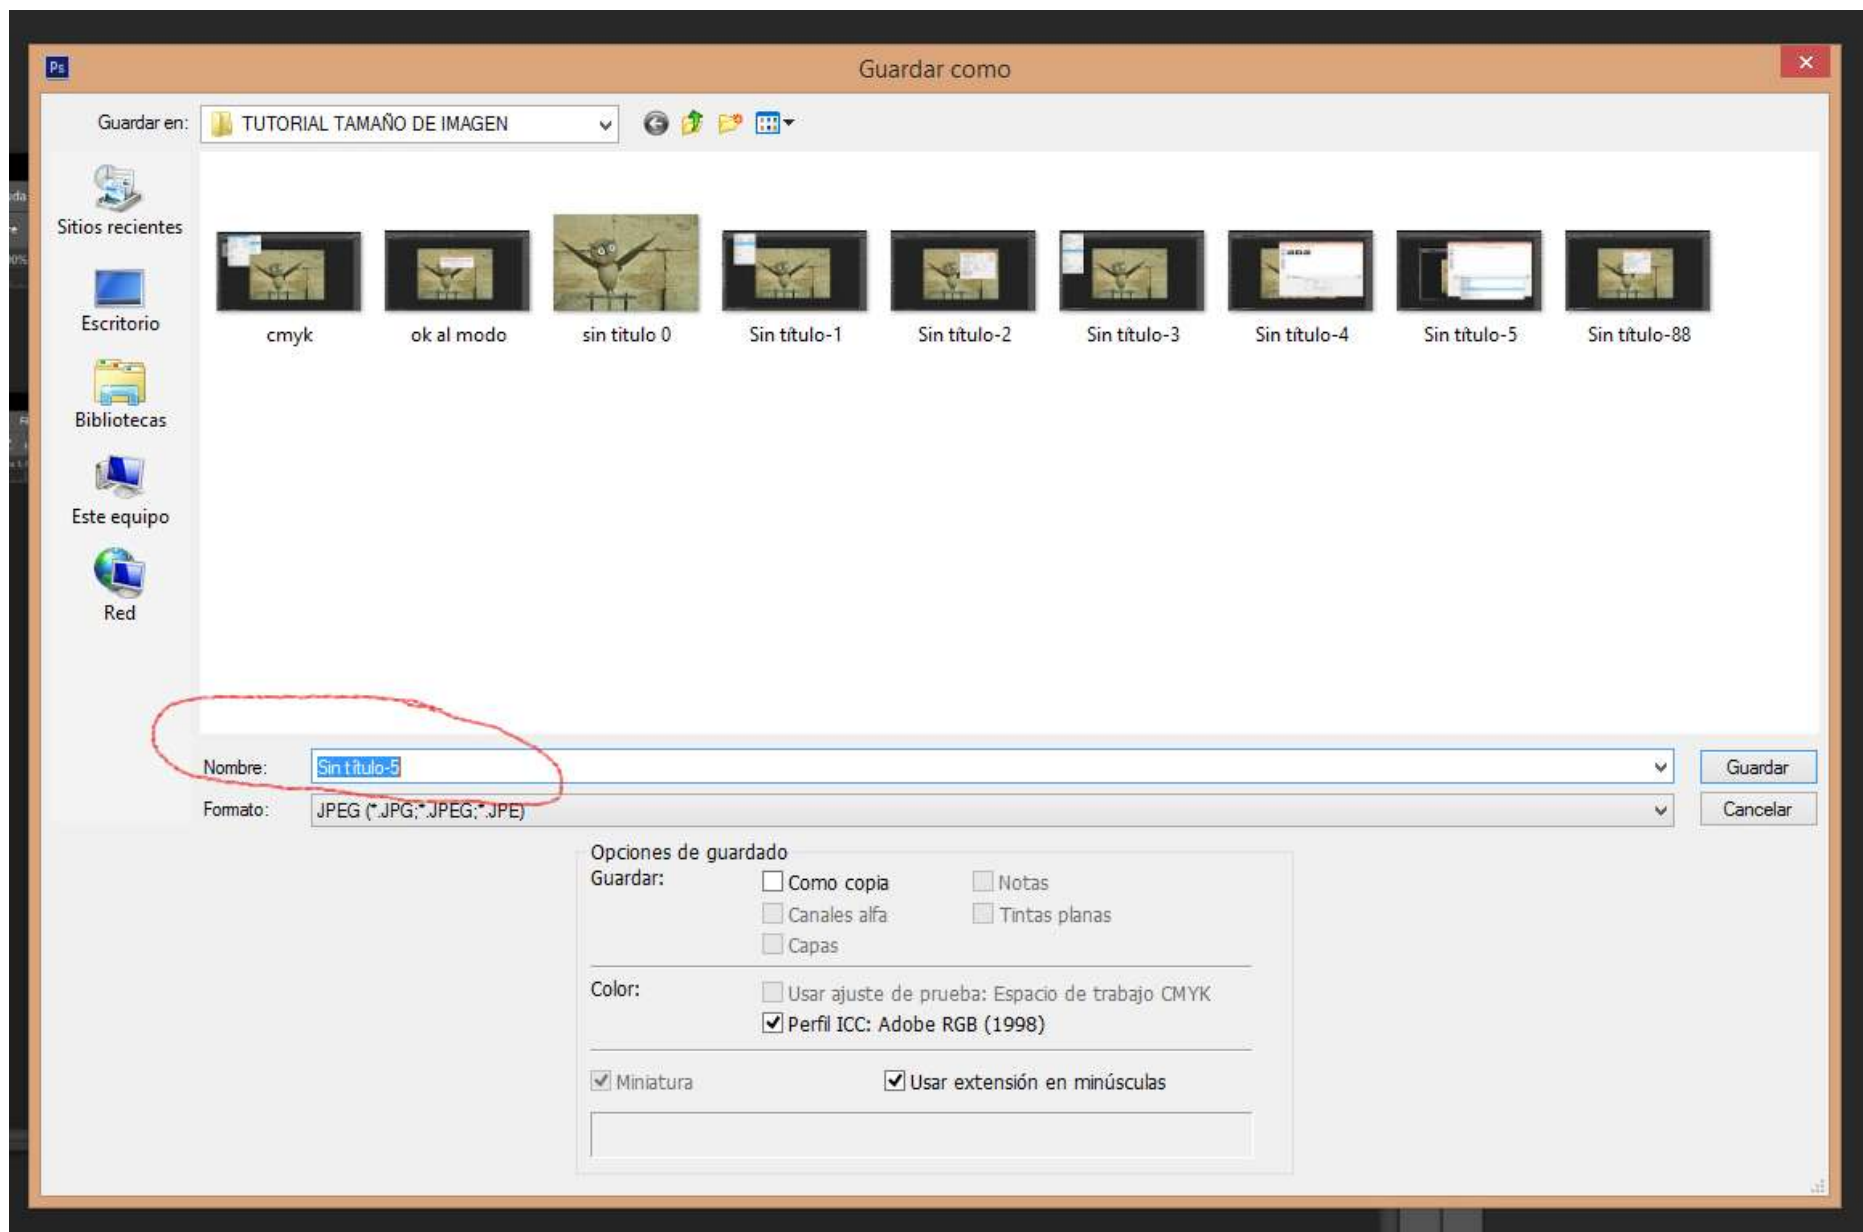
Ps

Guardar como

Guardar en: TUTORIAL TAMAÑO DE IMAGEN

Sitios recientes

Escritorio

Bibliotecas

Este equipo

Red

cmyk

ok al modo

sin titulo 0

Sin título-1

Sin título-2

Sin título-3

Sin título-4

Sin título-5

Sin título-88

Nombre: Sin título-5

Formato: JPEG (*.JPG;*.JPEG;*.JPE)

Guardar

Cancelar

Opciones de guardado

Guardar:

Como copia

Notas

Canales alfa

Tintas planas

Capas

Color:

Usar ajuste de prueba: Espacio de trabajo CMYK

Perfil ICC: Adobe RGB (1998)

Miniatura

Usar extensión en minúsculas